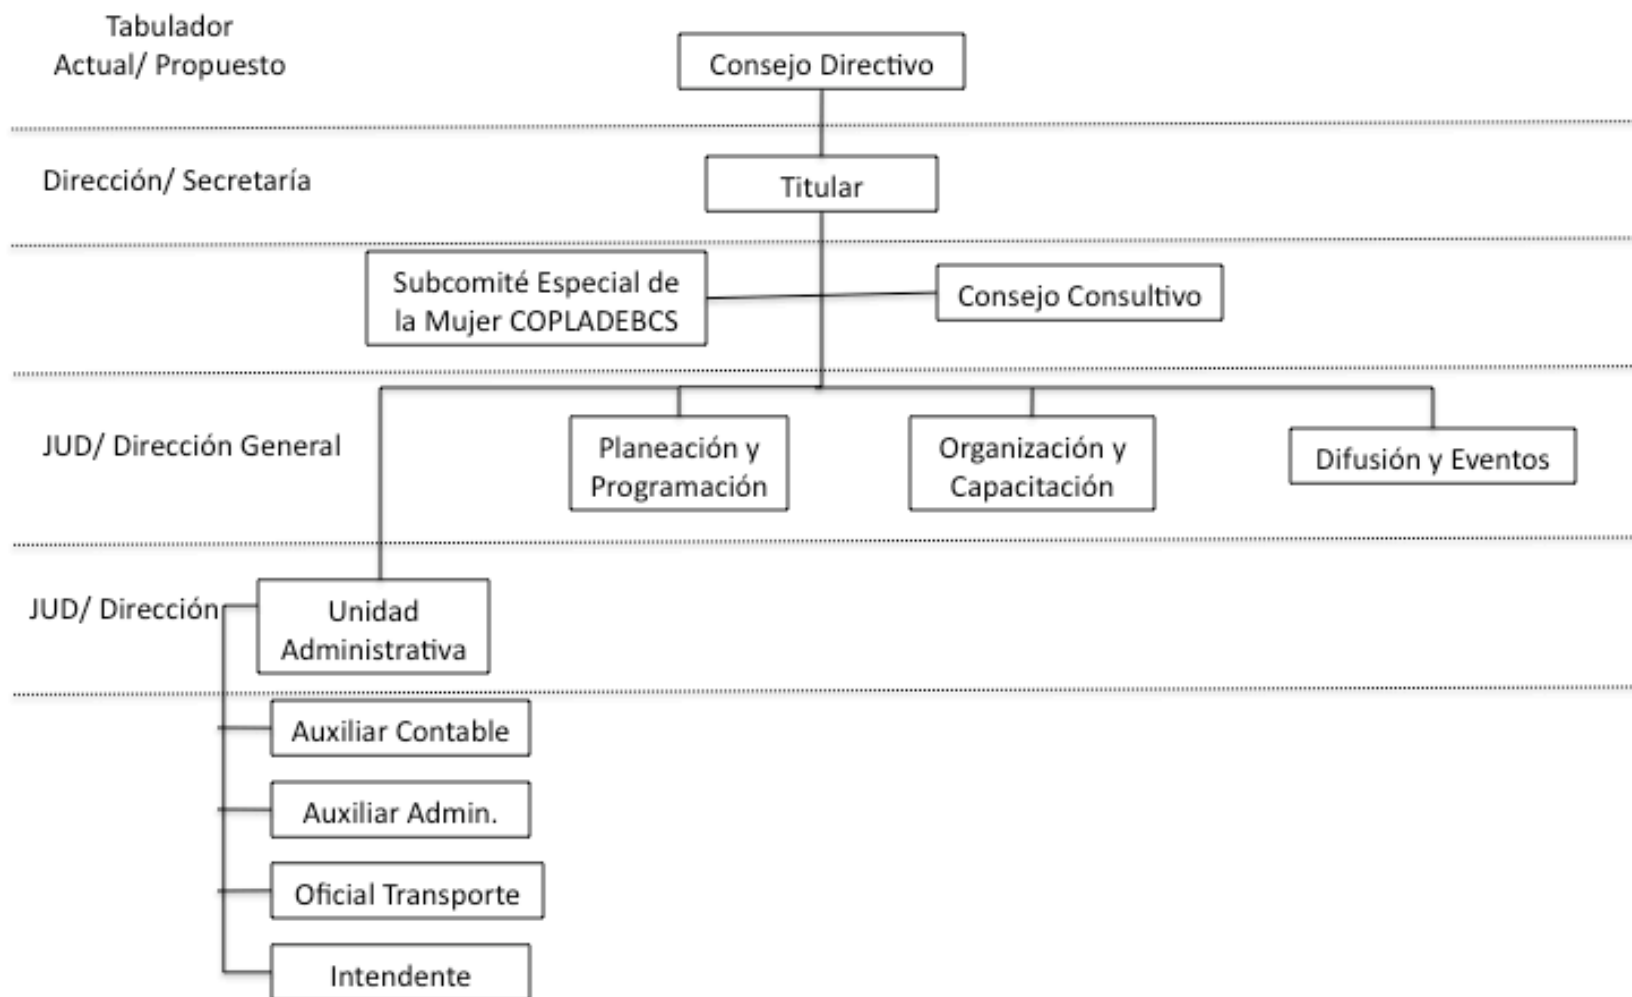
Tabulador
Actual/ Propuesto

Consejo Directivo

Dirección/ Secretaría

Titular

Subcomité Especial de la Mujer COPLADEBCS

Consejo Consultivo

JUD/ Dirección General

Planeación y Programación

Organización y Capacitación

Difusión y Eventos

JUD/ Dirección

Unidad Administrativa

Auxiliar Contable

Auxiliar Admin.

Oficial Transporte

Intendente